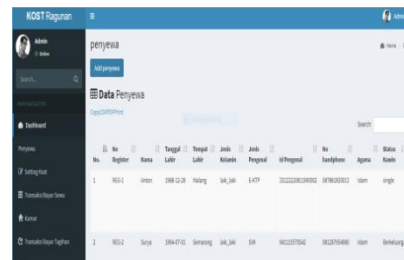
KOST Ragunan
Admin
Online
Search...
Dashboard
Penyewa
Setting Kost
Transaksi Bayar Sewa
Kamar
Transaksi Bayar Tagihan

penyewa
Home
Add penyewa
Data Penyewa
Copy CSV PDF Print
Search:

| No. | No Register | Nama | Tanggal Lahir | Tempat Lahir | Jenis Kelamin | Jenis Pengenal | Id Pengenal | No handphone | Agama | Status Kawin |
|---|---|---|---|---|---|---|---|---|---|---|
| 1 | REG-1 | Anton | 1998-12-28 | Malang | laki_laki | E-KTP | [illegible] | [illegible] | islam | single |
| 2 | REG-2 | Surya | 1994-07-31 | Semarang | laki_laki | SIM | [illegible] | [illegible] | islam | Berkeluarg |